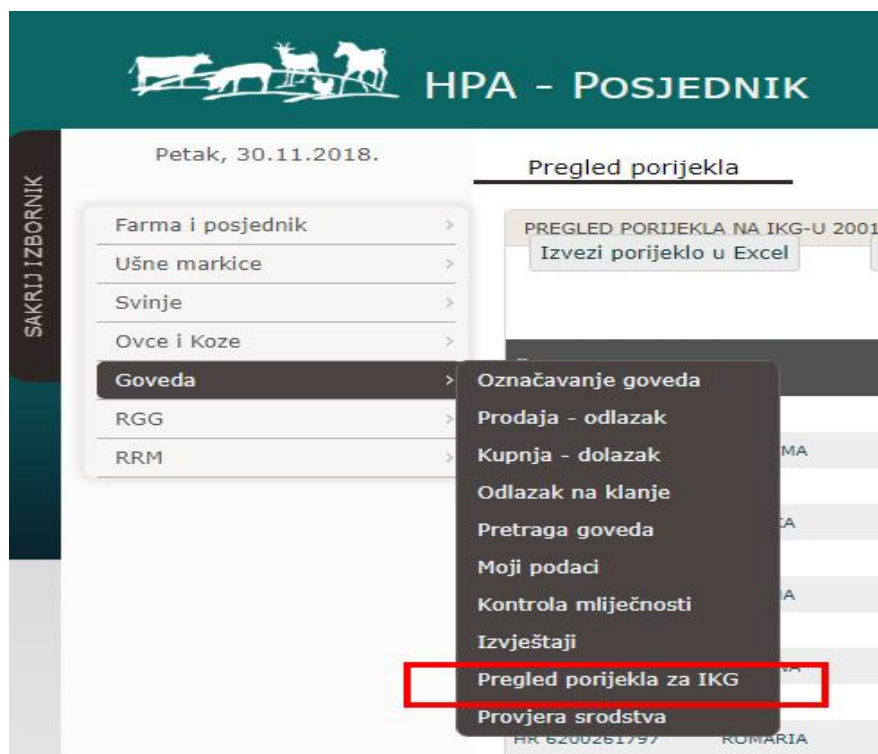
HPA - POSJEDNIK

SAKRIJ IZBORNIK

Petak, 30.11.2018.

Pregled porijekla

PREGLED PORIJEKLA NA IKG-U 2001

Izvezi porijeklo u Excel

Farma i posjednik
Ušne markice
Svinje
Ovce i Koze
Goveda
RGG
RRM

Označavanje goveda
Prodaja - odlazak
Kupnja - dolazak
Odlazak na klanje
Pretraga goveda
Moji podaci
Kontrola mliječnosti
Izvještaji
Pregled porijekla za IKG
Provjera srodstva

MA
A
A
A
HR 6200261797 ROMARIA